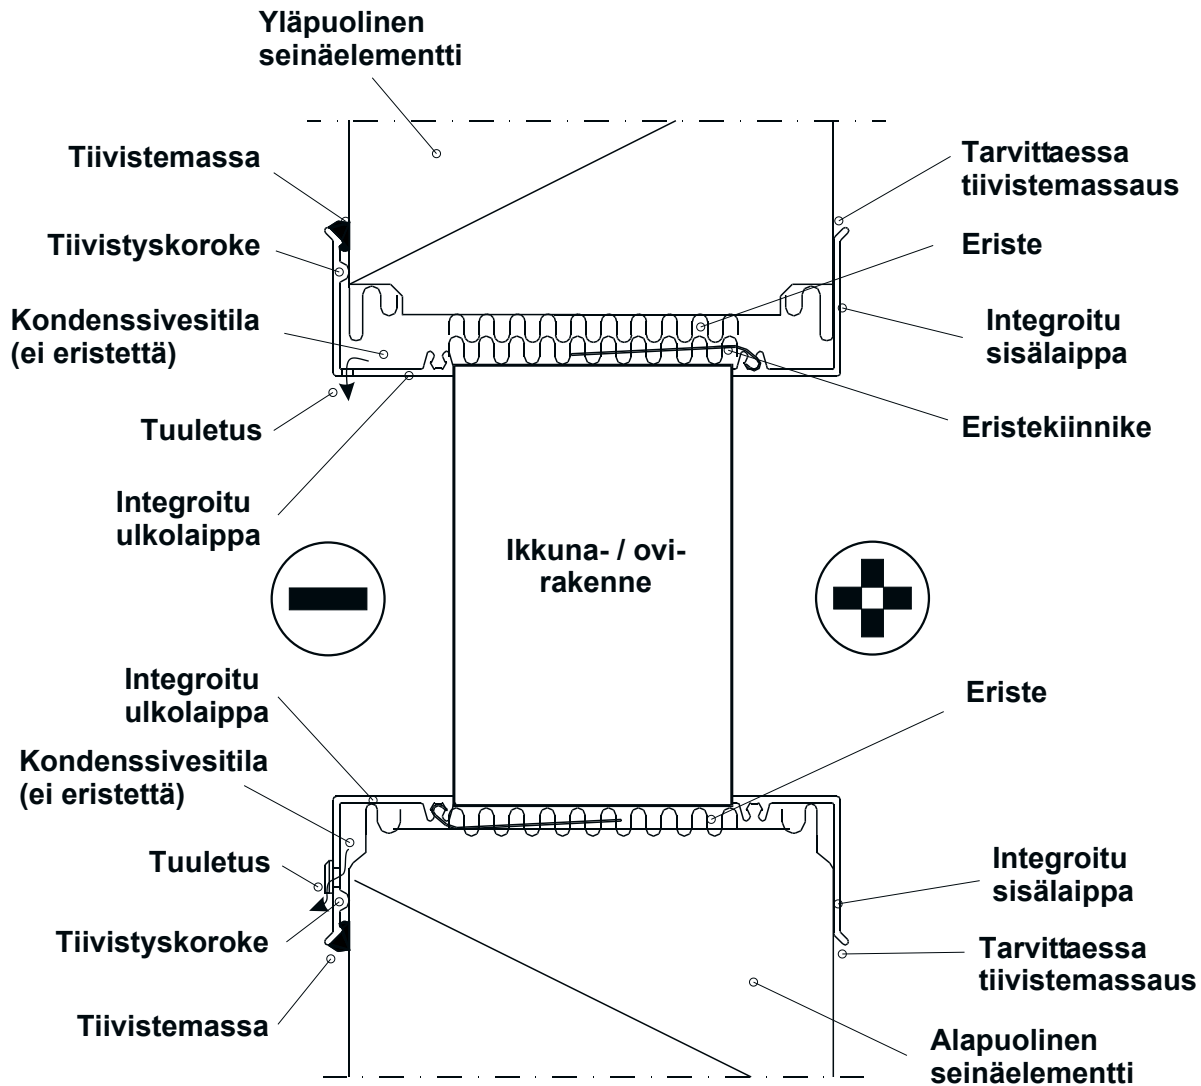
Yläpuolinen seinäelementti

Tiivistemassa

Tarvittaessa tiivistemassaus

Tiivistyskoroke

Eriste

Kondenssivesitila (ei eristettä)

Integroitu sisälaippa

Tuuletus

Eristekiinnike

Integroitu ulkolaippa

Ikkuna- / ovirakenne

Integroitu ulkolaippa

Eriste

Kondenssivesitila (ei eristettä)

Tuuletus

Integroitu sisälaippa

Tiivistyskoroke

Tarvittaessa tiivistemassaus

Tiivistemassa

Alapuolinen seinäelementti